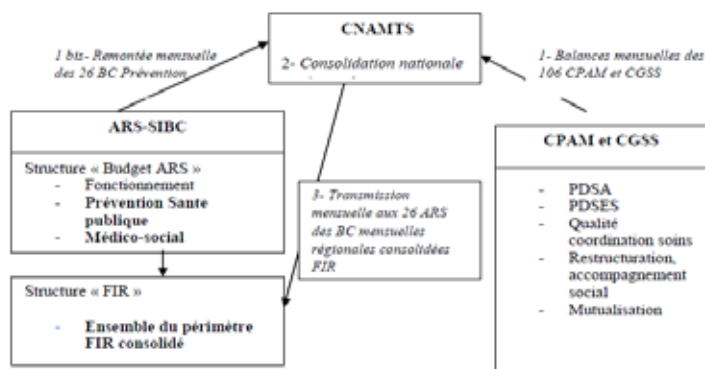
CNAMTS

2- Consolidation nationale

1 bis- Remontée mensuelle des 26 BC Prévention

1- Balances mensuelles des 106 CPAM et CGSS

ARS-SIBC

Structure « Budget ARS »
- Fonctionnement
- Prévention Sante publique
- Médico-social

3- Transmission mensuelle aux 26 ARS des BC mensuelles régionales consolidées FIR

CPAM et CGSS

- PDSA
- PDSES
- Qualité coordination soins
- Restructuration, accompagnement social
- Mutualisation

Structure « FIR »

- Ensemble du périmètre FIR consolidé